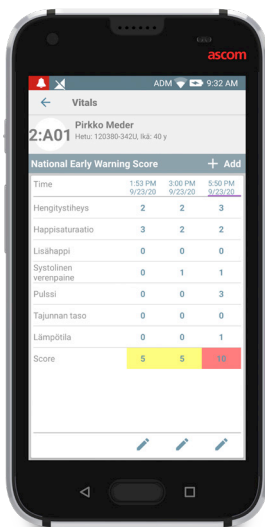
ascom

ADM 9:32 AM

Vitals

2:A01 Pirkko Meder
Hetu: 120380-342U, Ikä: 40 y

National Early Warning Score + Add

| Time | 1:53 PM 9/23/20 | 3:00 PM 9/23/20 | 5:50 PM 9/23/20 |
|---|---|---|---|
| Hengitystiheys | 2 | 2 | 3 |
| Happisaturaatio | 3 | 2 | 2 |
| Lisähappi | 0 | 0 | 0 |
| Systolinen verenpaine | 0 | 1 | 1 |
| Pulssi | 0 | 0 | 3 |
| Tajunnan taso | 0 | 0 | 0 |
| Lämpötila | 0 | 0 | 1 |
| Score | 5 | 5 | 10 |